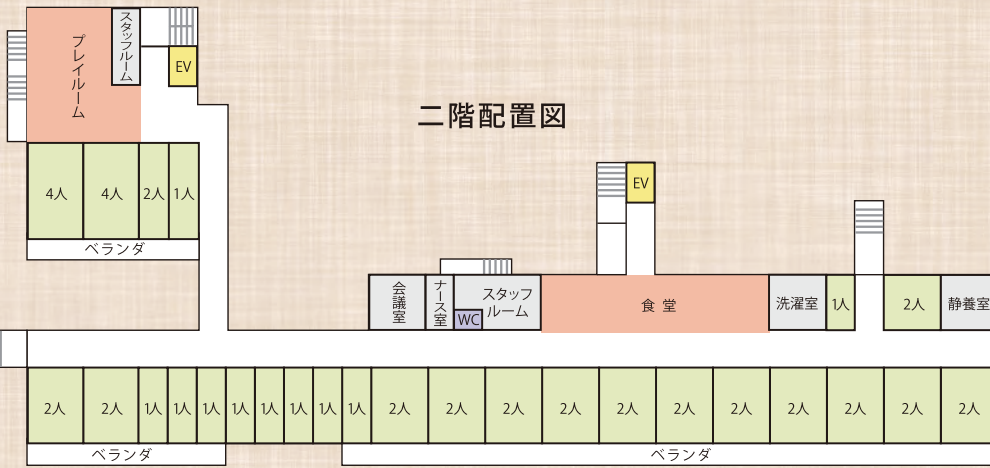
二階配置図

プレイルーム
スタッフルーム
EV

4人
4人
2人
1人
ベランダ

EV

会議室
ナース室
WC
スタッフルーム
食堂
洗濯室
1人
2人
静養室

2人
2人
1人
1人
1人
1人
1人
1人
1人
1人
2人
2人
2人
2人
2人
2人
2人
2人
2人
2人
2人

ベランダ
ベランダ